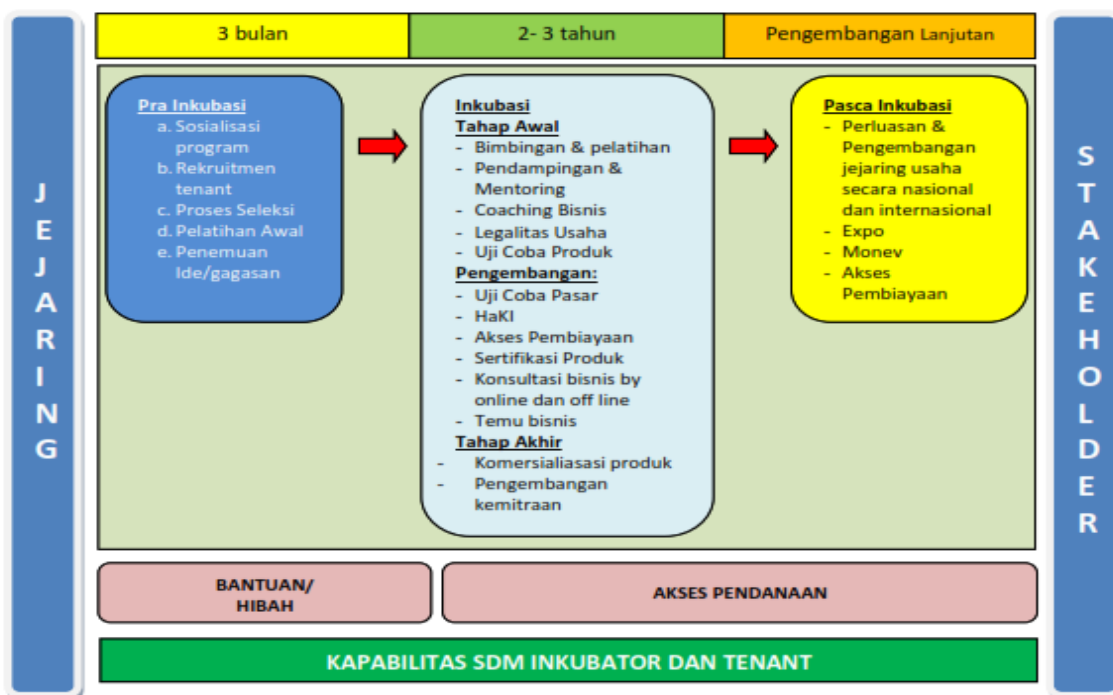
JEJARING

| 3 bulan | 2- 3 tahun | Pengembangan Lanjutan |
|---|---|---|

Pra Inkubasi
a. Sosialisasi program
b. Rekruitmen tenant
c. Proses Seleksi
d. Pelatihan Awal
e. Penemuan Ide/gagasan

Inkubasi
Tahap Awal
- Bimbingan & pelatihan
- Pendampingan & Mentoring
- Coaching Bisnis
- Legalitas Usaha
- Uji Coba Produk
Pengembangan:
- Uji Coba Pasar
- HaKI
- Akses Pembiayaan
- Sertifikasi Produk
- Konsultasi bisnis by online dan off line
- Temu bisnis
Tahap Akhir
- Komersialiasasi produk
- Pengembangan kemitraan

Pasca Inkubasi
- Perluasan & Pengembangan jejaring usaha secara nasional dan internasional
- Expo
- Monev
- Akses Pembiayaan

STAKEHOLDER

BANTUAN/ HIBAH

AKSES PENDANAAN

KAPABILITAS SDM INKUBATOR DAN TENANT